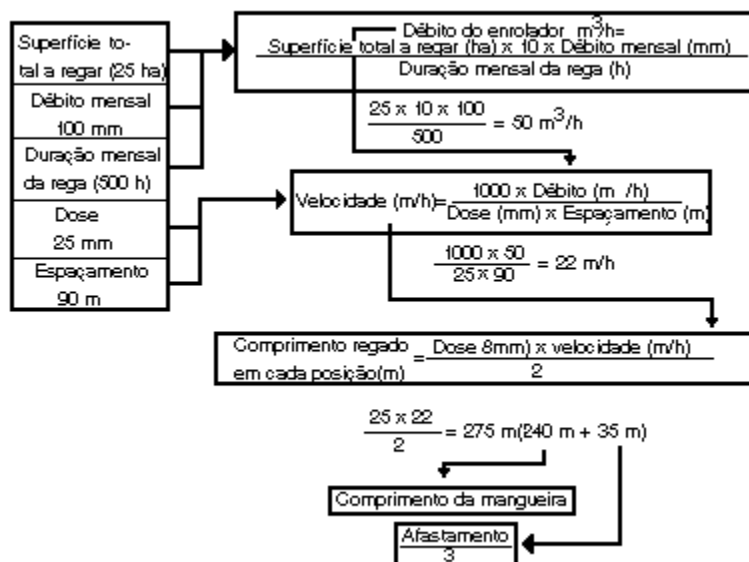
Superfície total a regar (25 ha)

Débito mensal 100 mm

Duração mensal da rega (500 h)

Dose 25 mm

Espaçamento 90 m

Débito do enrolador $m^3h$= $\frac{\text{Superfície total a regar (ha) x 10 x Débito mensal (mm)}}{\text{Duração mensal da rega (h)}}$

$\frac{25 \times 10 \times 100}{500} = 50 \ m^3/h$

Velocidade (m/h)=$\frac{\text{1000 x Débito (m /h)}}{\text{Dose (mm) x Espaçamento (m)}}$

$\frac{1000 \times 50}{25 \times 90} = 22$ m/h

Comprimento regado em cada posição(m) = $\frac{\text{Dose 8mm) x velocidade (m/h)}}{2}$

$\frac{25 \times 22}{2} = 275$ m(240 m + 35 m)

Comprimento da mangueira

$\frac{\text{Afastamento}}{3}$